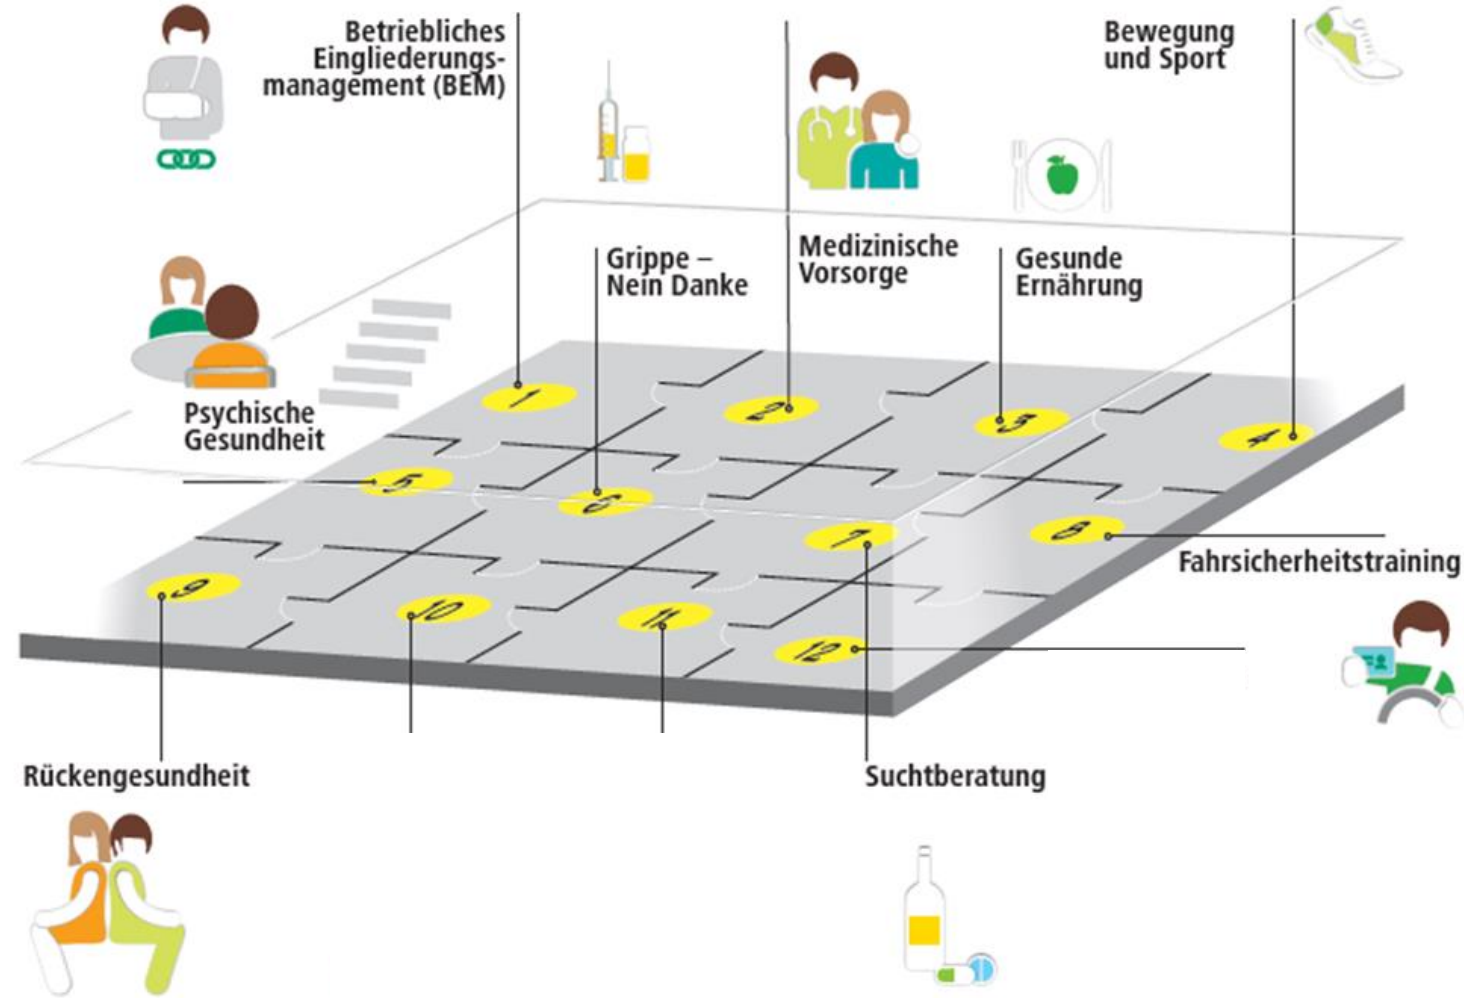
Betriebliches Eingliederungsmanagement (BEM)

Bewegung und Sport

Gripper – Nein Danke

Medizinische Vorsorge

Gesunde Ernährung

Psychische Gesundheit

1

2

3

4

5

6

7

8

9

10

11

12

Fahrsicherheitstraining

Rückengesundheit

Suchtberatung